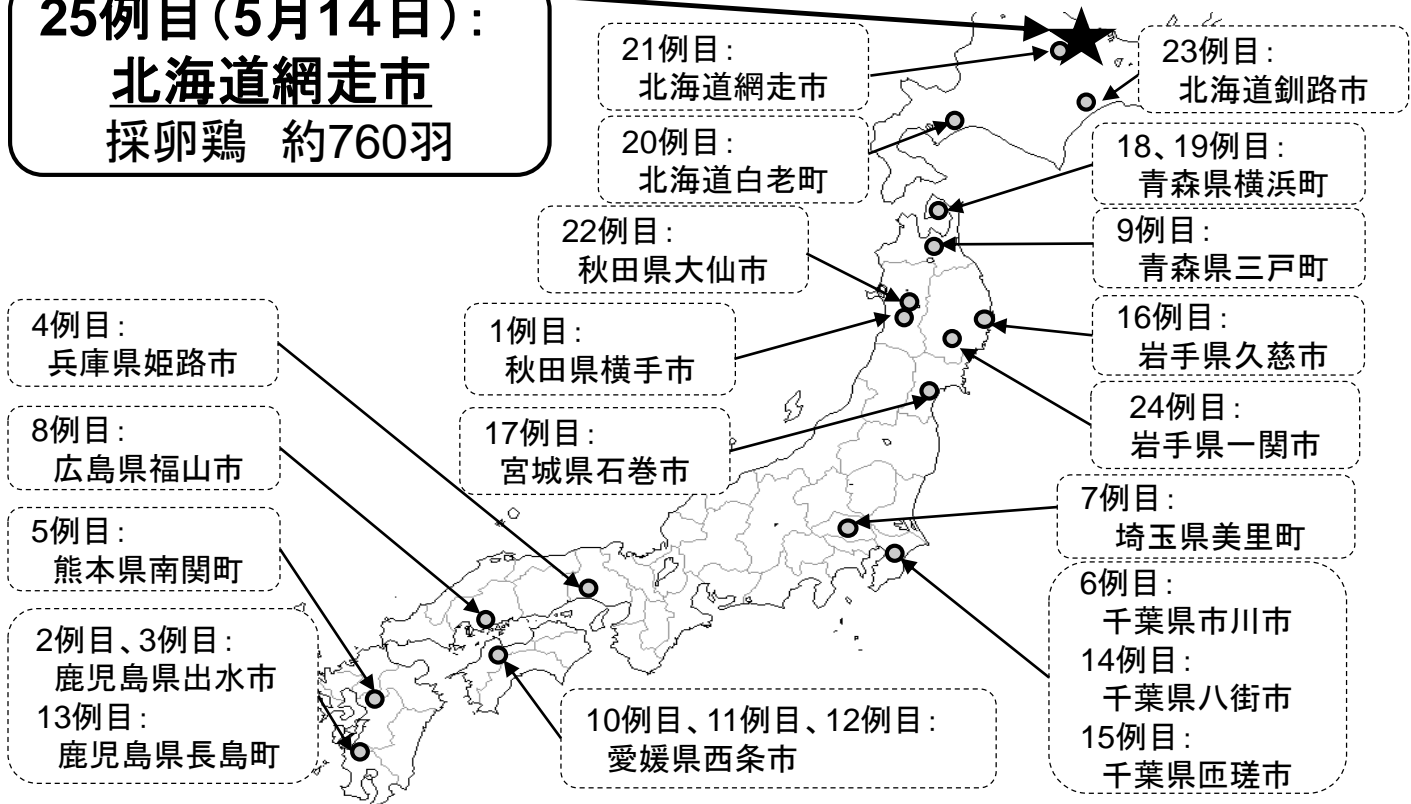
25例目（5月14日）：
北海道網走市
採卵鶏　約760羽

21例目：
北海道網走市

23例目：
北海道釧路市

20例目：
北海道白老町

18、19例目：
青森県横浜町

22例目：
秋田県大仙市

9例目：
青森県三戸町

4例目：
兵庫県姫路市

1例目：
秋田県横手市

16例目：
岩手県久慈市

24例目：
岩手県一関市

8例目：
広島県福山市

17例目：
宮城県石巻市

7例目：
埼玉県美里町

5例目：
熊本県南関町

6例目：
千葉県市川市
14例目：
千葉県八街市
15例目：
千葉県匝瑳市

2例目、3例目：
鹿児島県出水市
13例目：
鹿児島県長島町

10例目、11例目、12例目：
愛媛県西条市